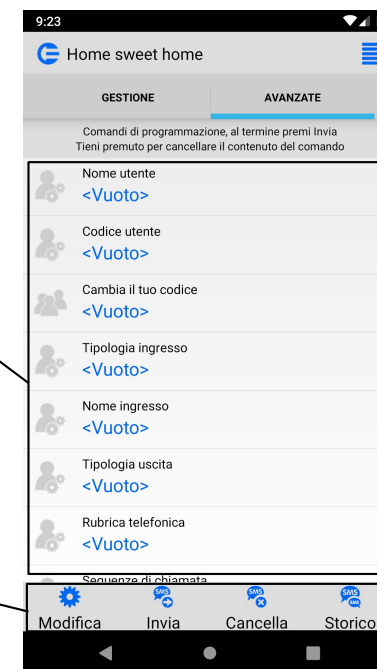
9:23

Home sweet home

GESTIONE
AVANZATE

Comandi di programmazione, al termine premi Invia
Tieni premuto per cancellare il contenuto del comando

Nome utente
<Vuoto>

Codice utente
<Vuoto>

Cambia il tuo codice
<Vuoto>

Tipologia ingresso
<Vuoto>

Nome ingresso
<Vuoto>

Tipologia uscita
<Vuoto>

Rubrica telefonica
<Vuoto>

Sequenze di chiamata

SMS
SMS
SMS

Modifica
Invia
Cancella
Storico